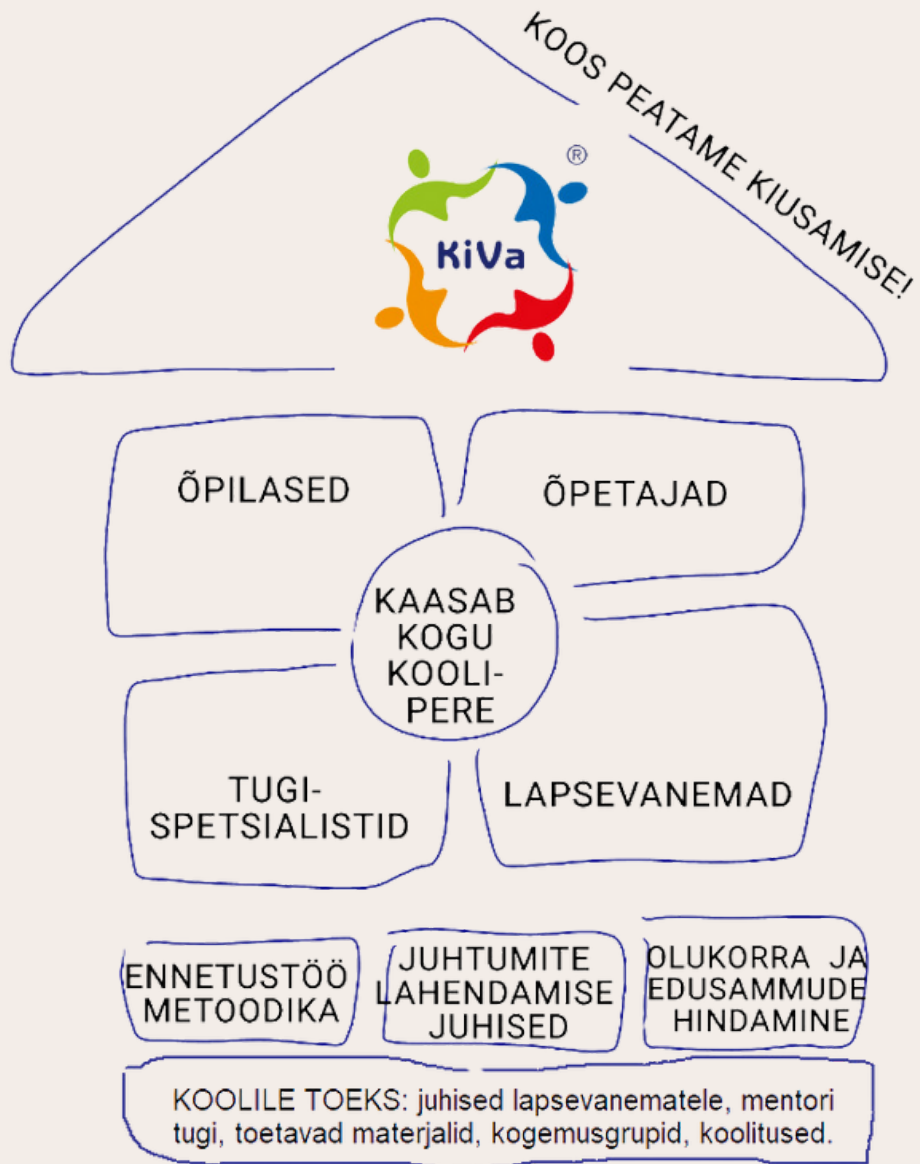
KOOS PEATAME KIUSAMISE!

KiVa ®

ÕPILASED

ÕPETAJAD

KAASAB KOGU KOOLIPERE

TUGISPETSIALISTID

LAPSEVANEMAD

ENNETUSTÖÖ METOODIKA

JUHTUMITE LAHENDAMISE JUHISED

OLUKORRA JA EDUSAMMUDE HINDAMINE

KOOLILE TOEKS: juhised lapsevanematele, mentori tugi, toetavad materjalid, kogemusgrupid, koolitused.